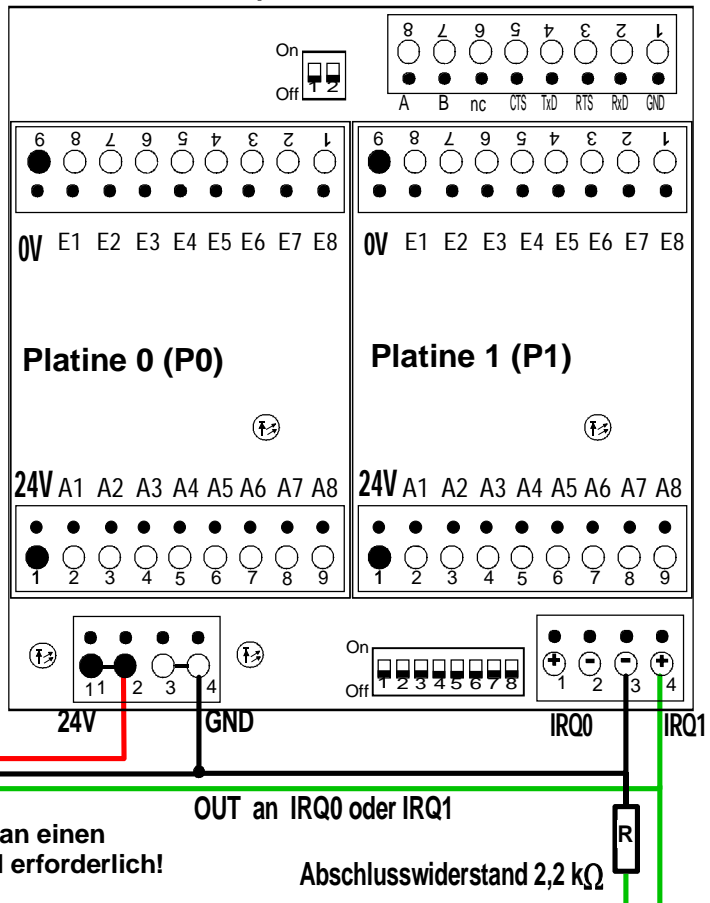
On
Off
1 2

8 7 6 5 4 3 2 1
A B nc CTS TxD RTS RxD GND

9 8 7 6 5 4 3 2 1
0V E1 E2 E3 E4 E5 E6 E7 E8

9 8 7 6 5 4 3 2 1
0V E1 E2 E3 E4 E5 E6 E7 E8

Platine 0 (P0)

Platine 1 (P1)

24V A1 A2 A3 A4 A5 A6 A7 A8
1 2 3 4 5 6 7 8 9

24V A1 A2 A3 A4 A5 A6 A7 A8
1 2 3 4 5 6 7 8 9

1 2 3 4

On
Off
1 2 3 4 5 6 7 8

1 2 3 4

24V
GND
IRQ0
IRQ1

OUT an IRQ0 oder IRQ1

R

an einen
l erforderlich!

Abschlusswiderstand 2,2 kΩ